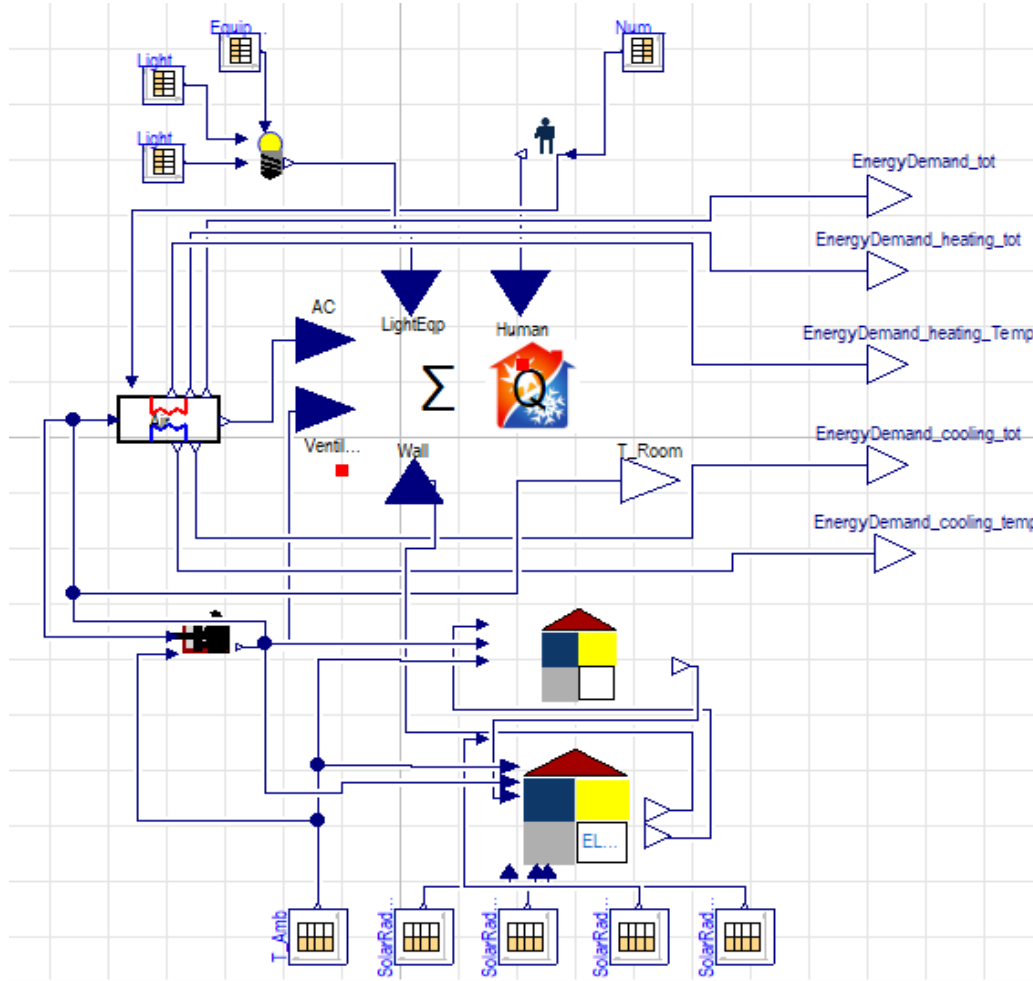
Equip...

Light

Light

Num...

EnergyDemand_tot

EnergyDemand_heating_tot

EnergyDemand_heating_Temp

AC

LightEqp

Human

$\Sigma$

Ventil...

Wall

T_Room

EnergyDemand_cooling_tot

EnergyDemand_cooling_temp

EL...

T_Amb

SolarRad...

SolarRad...

SolarRad...

SolarRad...